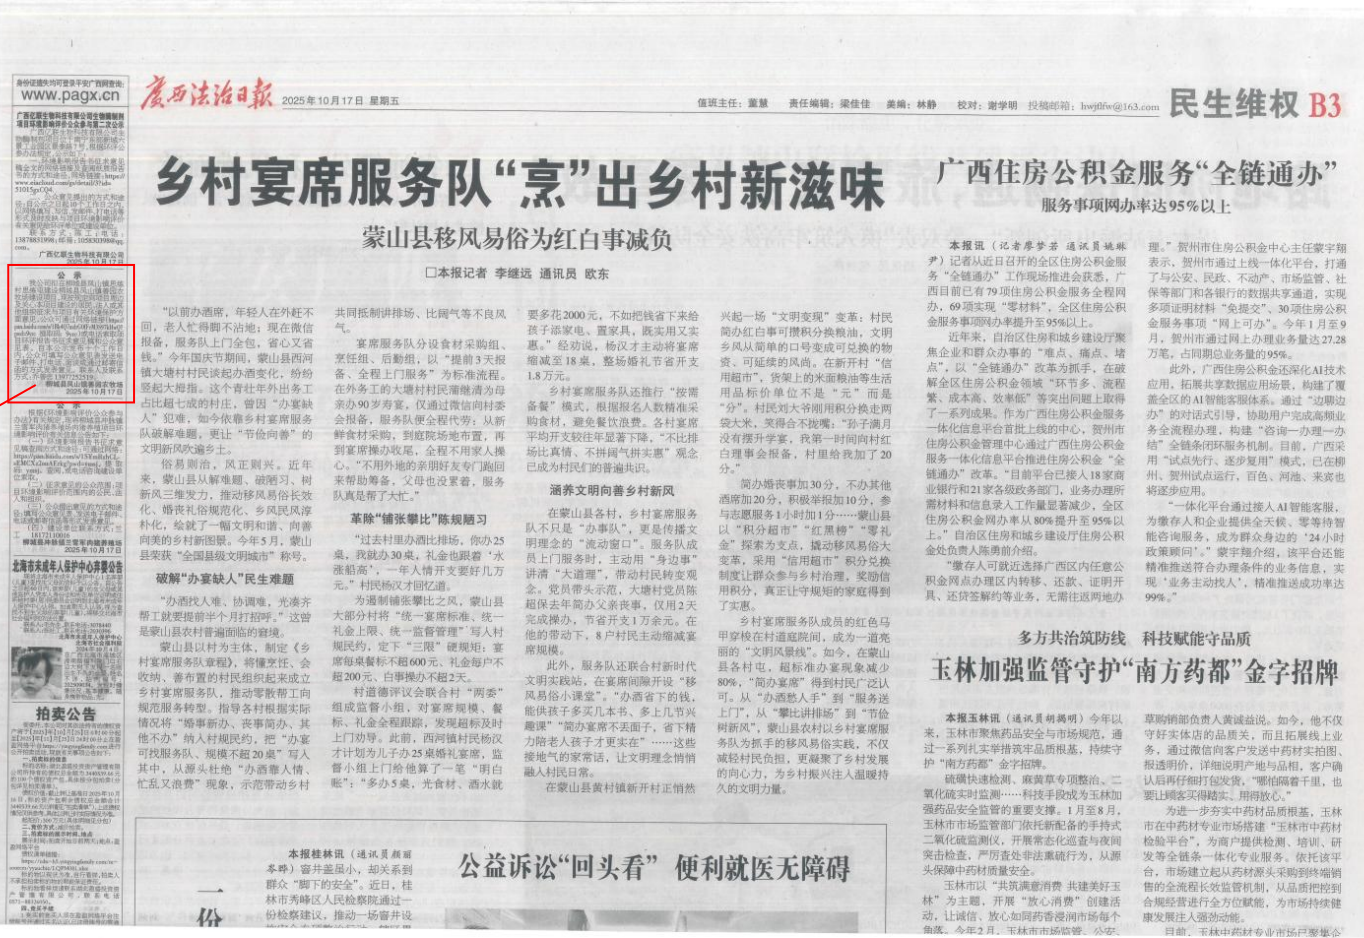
广西法治日报 2025年10月17日 星期五

值班主任：董慧 责任编辑：梁佳佳 美编：林静 校对：谢学明 投稿邮箱：hwjtfw@163.com

民生维权 B3

www.pagx.cn

公 告

乡村宴席服务队“烹”出乡村新滋味

蒙山县移风易俗为红白事减负

□本报记者 李继远 通讯员 欧东

“以前办酒席，年轻人在外赶不回，老人忙得脚不沾地；现在微信报备，服务队上门全包，省心又省钱。”今年国庆节期间，蒙山县西河镇大塘村村民谈起办酒变化，纷纷竖起大拇指。这个青壮年外出务工占比超七成的村庄，曾因“办宴缺人”犯难，如今依靠乡村宴席服务队破解难题，更让“节俭向善”的文明新风吹遍乡土。

俗易则治，风正则兴。近年来，蒙山县从解难题、破陋习、树新风三维发力，推动移风易俗长效化、婚丧礼俗规范化、乡风民风淳朴化，绘就了一幅文明和谐、向善向美的乡村新画卷。今年5月，蒙山县荣获“全国县级文明城市”称号。

破解“办宴缺人”民生难题

“办酒找人难、协调难，光凑齐帮工就要提前半个月打招呼。”这曾是蒙山县农村普遍面临的窘境。

蒙山县以村为主体，制定《乡村宴席服务队章程》，将撑烹饪、会收纳、善布置的村民组织起来成立乡村宴席服务队，推动零散帮工向规范服务转型。指导各村根据实际情况将“婚事新办、丧事简办、其他不办”纳入村规民约，把“办宴可找服务队、规模不超20桌”写入其中，从源头杜绝“办酒靠人情、忙乱又浪费”现象，示范带动乡村共同抵制讲排场、比阔气等不良风气。

宴席服务队分设食材采购组、烹饪组、后勤组，以“提前3天报备、全程上门服务”为标准流程。在外务工的大塘村村民蒲继清为母亲办90岁寿宴，仅通过微信向村委会报备，服务队便全程代劳：从新鲜食材采购，到庭院场地布置，再到宴席撤办收尾，全程不用家人操心。“不用外地的亲朋好友专门跑回来帮助筹备，父母也没受累，服务队真是帮了大忙。”

革除“铺张攀比”陈规陋习

“过去村里办酒比排场，你办25桌，我就办30桌，礼金也跟着‘水涨船高’，一年人情开支要好几万元。”村民杨汉才回忆道。

为遏制铺张攀比之风，蒙山县大部分村将“统一宴席标准、统一礼金上限、统一监督管理”写入村规民约，定下“三限”硬规矩：宴席每桌餐标不超600元、礼金每户不超200元、白事操办不超2天。

村道德评议会联合村“两委”组成监督小组，对宴席规模、餐标、礼金全程跟踪，发现超标及时上门劝导。此前，西河镇村民杨汉才计划为儿子办25桌婚礼宴席，监督小组上门给他算了一笔“明白账”：“多办5桌，光食材、酒水就要多花2000元，不如把钱省下来给孩子添家电、置家具，既实用又实惠。”经劝说，杨汉才主动将宴席缩减至18桌，整场婚礼节省开支1.8万元。

乡村宴席服务队还推行“按需备餐”模式，根据报名人数精准采购食材，避免餐饮浪费。各村宴席平均开支较往年显著下降，“不比排场比真情、不拼阔气拼实惠”观念已成为村民们的普遍共识。

涵养文明向善乡村新风

在蒙山县各村，乡村宴席服务队不只是“办事队”，更是传播文明理念的“流动窗口”。服务队成员上门服务时，主动用“身边事”讲清“大道理”，带动村民转变观念。党员带头示范，大塘村党员陈超保去年简办父亲丧事，仅用2天完成操办，节省开支1万余元。在他的带动下，8户村民主动缩减宴席规模。

此外，服务队还联合村新时代文明实践站，在宴席间隙开设“移风易俗小课堂”。“办酒省下的钱，能供孩子多买几本书、多上几节兴趣课”“简办宴席不丢面子，省下精力给老人孩子才更实在”……这些接地气的家常话，让文明理念悄悄融入村民日常。

在蒙山县黄村镇新开村正悄然兴起一场“文明变现”变革：村民简办红白事可攒积分换粮油，文明乡风从简单的口号变成可兑换的物质，可延续的风尚。在新开村“信用超市”，货架上的米面粮油等生活用品标价单位不是“元”而是“分”。村民刘大爷刚用积分换走两袋大米，笑得合不拢嘴：“孙子满月没有摆升学宴，我第一时间向村红白理事会报备，村里给我加了20分。”

简办婚丧事加30分，不办其他酒席加20分，积极举报加10分，参与志愿服务1小时加1分……蒙山县以“积分超市”“红黑榜”“零礼金”探索为支点，撬动移风易俗大变革，采用“信用超市”积分兑换制度让群众参与乡村治理，奖励信用积分，真正让守规矩的家庭得到了实惠。

乡村宴席服务队成员的红色马甲穿梭在村道庭院间，成为一道亮丽的“文明风景线”。如今，在蒙山县各村屯，超标准办宴现象减少80%，“简办宴席”得到村民广泛认可。从“办酒愁人手”到“服务送上门”，从“攀比讲排场”到“节俭树新风”，蒙山县村以乡村宴席服务队为抓手的移风易俗实践，不仅减轻村民负担，更凝聚了乡村发展的向心力，为乡村振兴注入温暖持久的文明力量。

广西住房公积金服务“全链通办”

服务事项网办率达95%以上

本报讯（记者廖梦蓉 通讯员姚琳尹）记者从近日召开的全区住房公积金服务“全链通办”工作现场推进会获悉，广西目前已有79项住房公积金服务全程网办，69项实现“零材料”，全区住房公积金服务事项网办率提升至95%以上。

近年来，自治区住房和城乡建设厅聚焦企业和群众办事的“难点、痛点、堵点”，以“全链通办”改革为抓手，在破解全区住房公积金领域“环节多、流程繁、成本高、效率低”等突出问题上取得了一系列成果。作为广西住房公积金服务一体化信息平台首批上线的中心，贺州市住房公积金管理中心通过广西住房公积金服务一体化信息平台推进住房公积金“全链通办”改革，“目前平台已接入18家商业银行和21家各级政务部门，业务办理所需材料和信息录入工作量显著减少，全区住房公积金网办率从80%提升至95%以上。”自治区住房和城乡建设厅住房公积金处负责人陈勇前介绍。

“缴存人可就近选择广西区内任意公积金网点办理区内转移、还款、证明开具、还贷签解约等业务，无需往返两地办理。”贺州市住房公积金中心主任蒙宇翔表示，贺州市通过上线一体化平台，打通与公安、民政、不动产、市场监管、社保等部门和各银行的数据共享通道，实现多项证明材料“免提交”、30项住房公积金服务事项“网上可办”。今年1月至9月，贺州市通过网上办理业务量达27.28万笔，占同期总业务量的95%。

此外，广西住房公积金还深化AI技术应用，拓展共享数据应用场景，构建了覆盖全区的AI智能客服体系。通过“边聊边办”的对话式引导，协助用户完成高频业务全流程办理，构建“咨询—办理—办结”全链条闭环服务机制。目前，广西采用“试点先行、逐步复用”模式，已在柳州、贺州试点运行，百色、河池、来宾也将逐步应用。

“一体化平台通过接入AI智能客服，为缴存人和企业提供全天候、零等待智能咨询服务，成为群众身边的‘24小时政策顾问’。”蒙宇翔介绍，该平台还能精准推送符合办理条件的业务信息，实现‘业务主动找人’，精准推送成功率达99%。”

多方共治筑防线 科技赋能守品质

玉林加强监管守护“南方药都”金字招牌

本报玉林讯（通讯员胡禹明）今年以来，玉林市聚焦药品安全与市场规范，通过一系列实举措筑牢品质根基，持续守护“南方药都”金字招牌。

硫磺快速检测、麻黄草专项整治、二氧化硫实时监测……科技手段成为玉林加强药品安全监管的重要支撑。1月至8月，玉林市市场监管部门依托新配备的手持式二氧化硫检测仪，开展常态化巡查与精准突击检查，严厉查处非法熏硫行为，从源头保障中药材质量安全。

玉林市以“共筑满意消费 共建美好玉林”为主题，开展“放心消费”创建活动，让诚信、放心和同药香浸润市场每个角落。今年2月，玉林市市场监管、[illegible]

草购销部负责人黄诚益说。如今，他不仅守好实体店的品质关，而且拓展线上业务，通过微信向客户发送中药材实拍图、报透明价，详细说明产地与品相。客户确认后再仔细打包发货，“哪怕隔着千里，也要让顾客买得踏实、用得放心。”

为进一步实现中药材品质提升，玉林市在中药材专业市场搭建“玉林市中药材检验平台”，为商户提供检测、培训、研发等全链条一体化专业服务。依托该平台，市场建立起从药材采购到终端销售的全流程质量追溯管机制，从品质把控到合规经营进行全方位赋能，为市场持续健康发展注入强劲动能。

目前，玉林中药材专业市场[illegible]

公益诉讼“回头看” 便利就医无障碍

本报桂林讯（通讯员颜丽荟婷）著并建立台阶，却关系到群众“脚下的安全”。近日，桂林市秀峰区人民检察院通过一份检察建议，推动一场著并设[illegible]

一份

拍卖公告

北海市丈母人战申中心声明公告